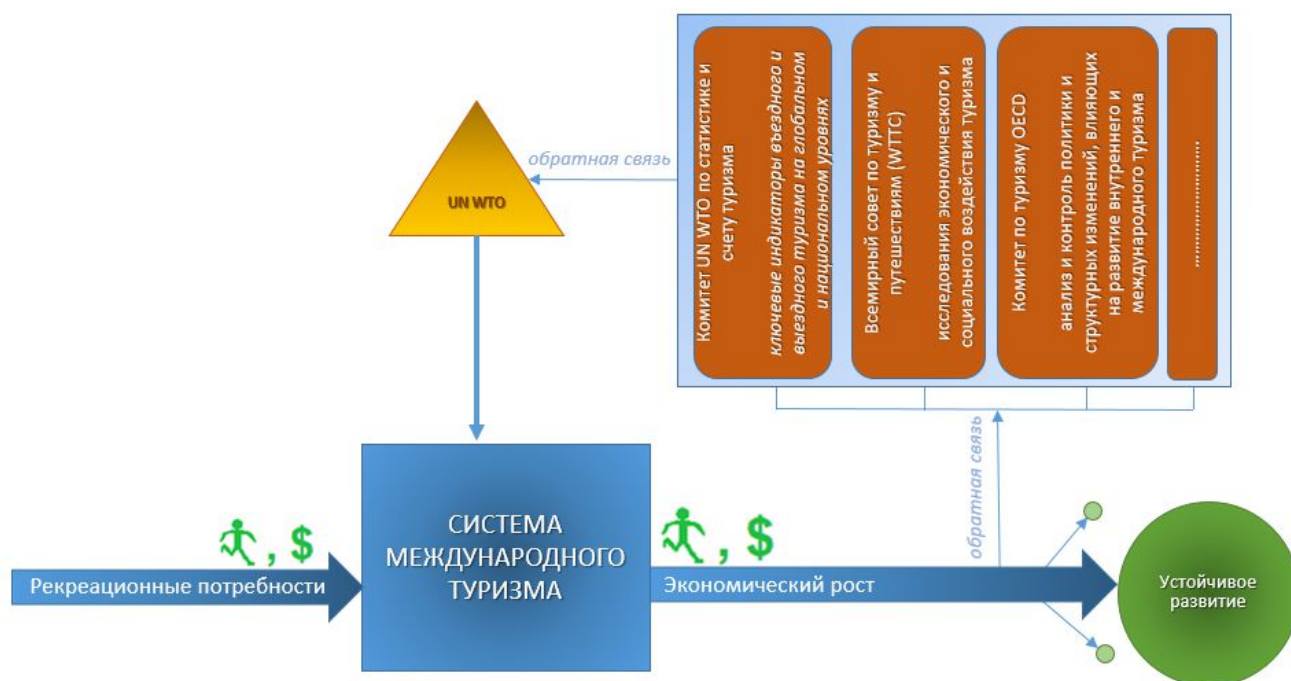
Комитет UN WTO по статистике и счету туризма

ключевые индикаторы въездного и выездного туризма на глобальном и национальном уровнях

Всемирный совет по туризму и путешествиям (WTTC)

исследования экономического и социального воздействия туризма

Комитет по туризму OECD

анализ и контроль политики и структурных изменений, влияющих на развитие внутреннего и международного туризма

.....................

обратная связь

UN WTO

обратная связь

, $

Рекреационные потребности

СИСТЕМА МЕЖДУНАРОДНОГО ТУРИЗМА

, $

Экономический рост

Устойчивое развитие